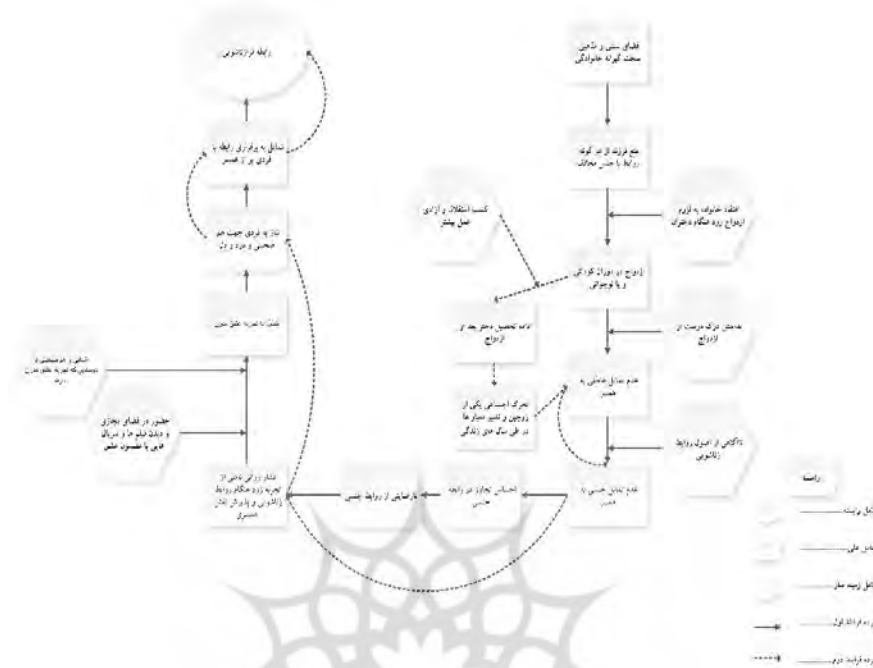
رابطه فرازناشویی

تمایل به برقراری رابطه با فردی بی از همسر

نیاز به فردی جهت هم صحبتی و درد و دل

فضای سنتی و تأمین سخت گیرانه خانوادگی

منع فرزند از هر گونه روابط با جنس مخالف

اعتقاد خانواده به لزوم ازدواج زود هنگام دختران

کسب استقلال و آزادی عمل بیشتر

ازدواج در دوران کودکی و یا نوجوانی

ادامه تحصیل دختر بعد از ازدواج

نداشتن درک درست از ازدواج

عدم تمایل عاطفی به همسر

تحرک احساسی یکی از زوجین و تغییر معیارها در طی سال های زندگی

ناآگاهی از اصول روابط زناشویی

عدم تمایل جنسی به همسر

احساس تجاوز در رابطه جنسی

نارضایتی از روابط جنسی

فشار روانی ناشی از تجربه زود هنگام روابط زناشویی و بادهای ذهن مستمر

جستجو در فضای مجازی و دیدن فیلم ها و سریال هایی با مضمون عشق

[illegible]

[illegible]

راهنما

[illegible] پیامد

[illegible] علی

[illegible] زمینه ساز

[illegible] فرایند اول

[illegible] فرایند دوم